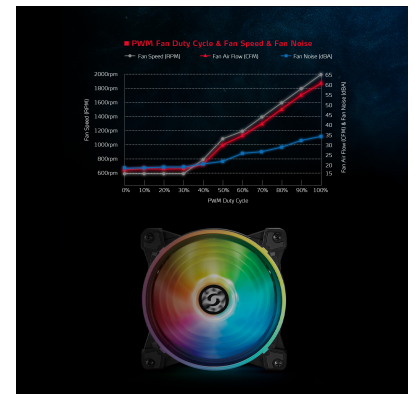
■ PWM Fan Duty Cycle & Fan Speed & Fan Noise

Fan Speed (RPM) Fan Air Flow (CFM) Fan Noise (dBA)

2000rpm
1800rpm
1600rpm
1400rpm
1200rpm
1000rpm
800rpm
600rpm

Fan Speed (RPM)

65
60
55
50
45
40
35
30
25
20
15

Fan Air Flow (CFM) & Fan Noise (dBA)

0% 10% 20% 30% 40% 50% 60% 70% 80% 90% 100%

PWM Duty Cycle